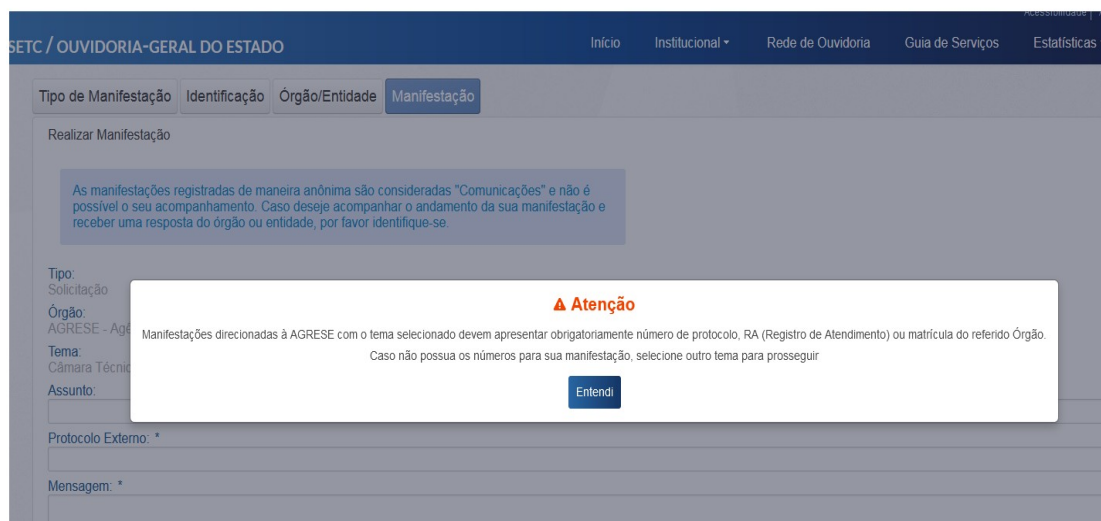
Acessibilidade |

SETC / OUVIDORIA-GERAL DO ESTADO

Início Institucional ▾ Rede de Ouvidoria Guia de Serviços Estatísticas

Tipo de Manifestação Identificação Órgão/Entidade Manifestação

Realizar Manifestação

As manifestações registradas de maneira anônima são consideradas "Comunicações" e não é possível o seu acompanhamento. Caso deseje acompanhar o andamento da sua manifestação e receber uma resposta do órgão ou entidade, por favor identifique-se.

Tipo:
Solicitação

Órgão:
AGRESE - Agê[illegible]

Tema:
Câmara Técnic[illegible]

Assunto:

⚠ Atenção

Manifestações direcionadas à AGRESE com o tema selecionado devem apresentar obrigatoriamente número de protocolo, RA (Registro de Atendimento) ou matrícula do referido Órgão.

Caso não possua os números para sua manifestação, selecione outro tema para prosseguir

Entendi

Protocolo Externo: *

Mensagem: *